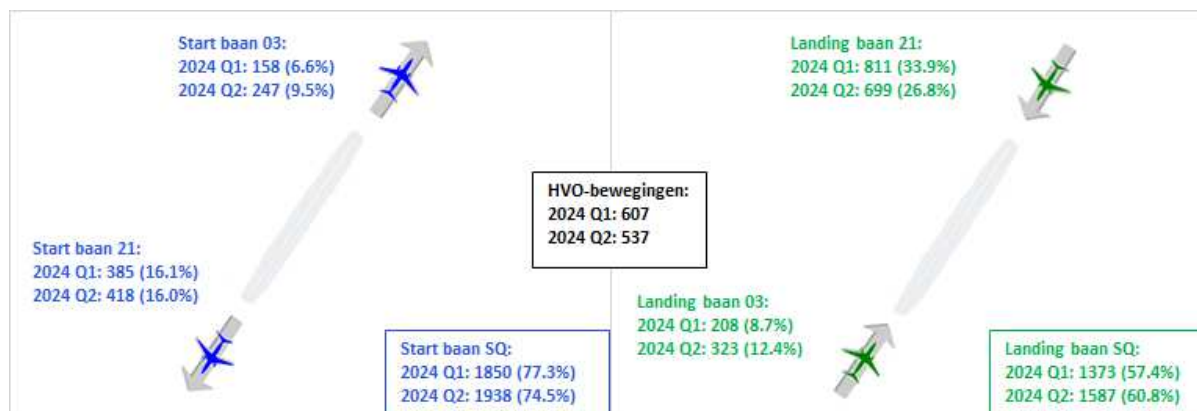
Start baan 03:
2024 Q1: 158 (6.6%)
2024 Q2: 247 (9.5%)

Start baan 21:
2024 Q1: 385 (16.1%)
2024 Q2: 418 (16.0%)

Start baan SQ:
2024 Q1: 1850 (77.3%)
2024 Q2: 1938 (74.5%)

HVO-bewegingen:
2024 Q1: 607
2024 Q2: 537

Landing baan 21:
2024 Q1: 811 (33.9%)
2024 Q2: 699 (26.8%)

Landing baan 03:
2024 Q1: 208 (8.7%)
2024 Q2: 323 (12.4%)

Landing baan SQ:
2024 Q1: 1373 (57.4%)
2024 Q2: 1587 (60.8%)